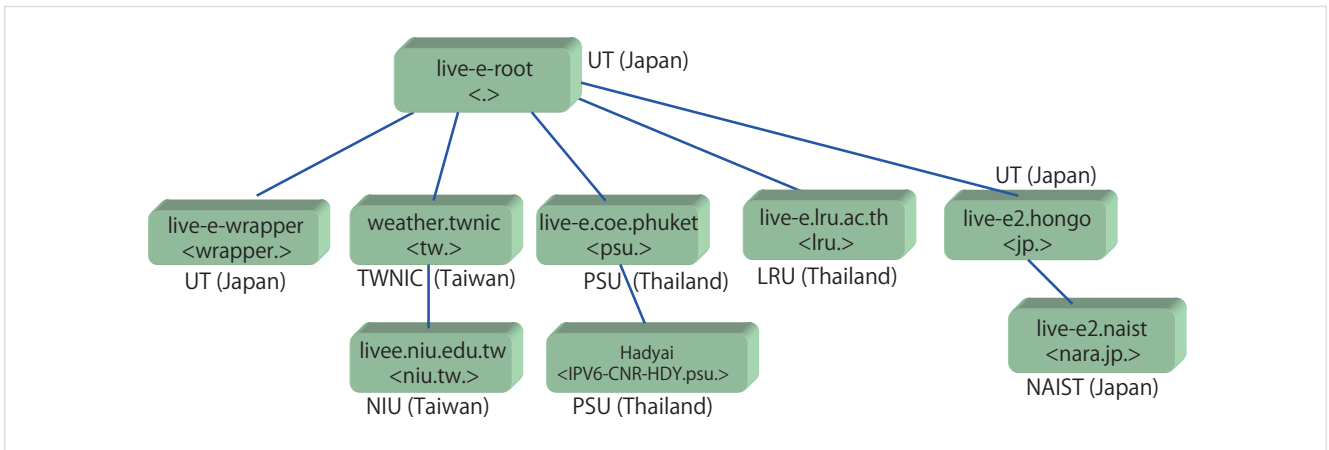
live-e-root
<.>
UT (Japan)

live-e-wrapper
<wrapper.>
UT (Japan)

weather.twnic
<tw.>
TWNIC (Taiwan)

livee.niu.edu.tw
<niu.tw.>
NIU (Taiwan)

live-e.coe.phuket
<psu.>
PSU (Thailand)

Hadyai
<IPV6-CNR-HDY.psu.>
PSU (Thailand)

live-e.lru.ac.th
<lru.>
LRU (Thailand)

UT (Japan)
live-e2.hongo
<jp.>

live-e2.naist
<nara.jp.>
NAIST (Japan)